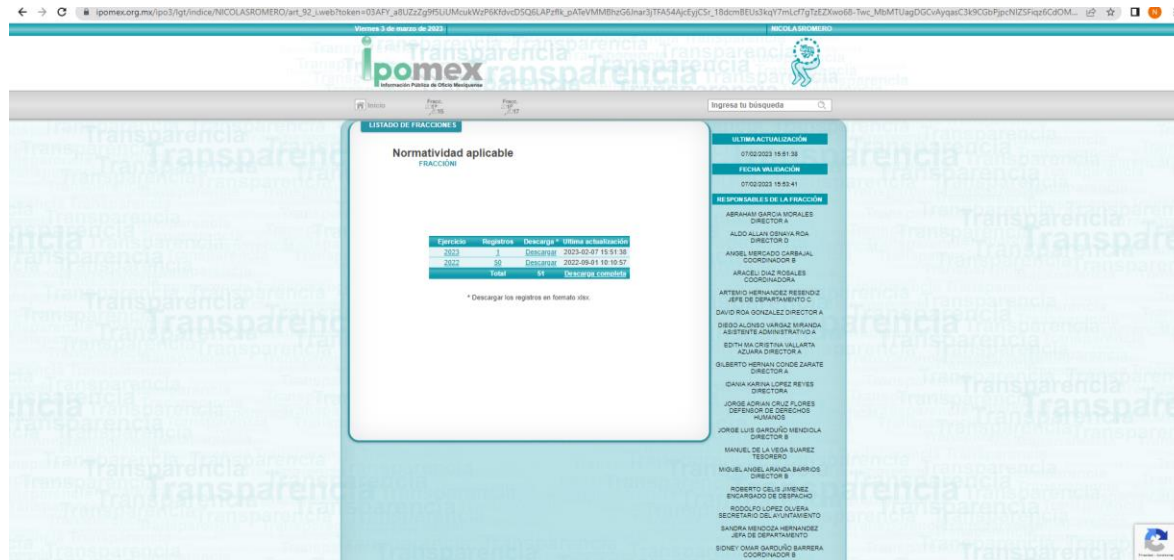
ipomex.org.mx/ipo3/lgt/indice/NICOLASROMERO/art_92_i.web?token=03AFY_a8UZzZg9f5UUMcukWzP6KfdvcDSQ6LAPzflk_pATeVMMBhzG6Inar3jTFA54AjcEyjCSr_18dcmBEUs3kqY7mLcf7gTzEZXwo68-Twc_MbMTUagDGCvAyqasC3k9CGbPjpcNIZSFiqz6CdOM...

Viernes 3 de marzo de 2023

NICOLAS ROMERO

ipomex

Información Pública de Oficio Mexiquense

Inicio

Fracc. 95

Fracc. 97

Ingresa tu búsqueda

LISTADO DE FRACCIONES

Normatividad aplicable
FRACCIÓNI

| Ejercicio | Registros | Descarga * | Ultima actualización |
|---|---|---|---|
| 2023 | 1 | Descargar | 2023-02-07 15:51:38 |
| 2022 | 50 | Descargar | 2022-09-01 10:10:57 |
| | Total | 51 | Descarga completa |

* Descargar los registros en formato xlsx.

ULTIMA ACTUALIZACIÓN

07/02/2023 15:51:38

FECHA VALIDACIÓN

07/02/2023 15:52:41

RESPONSABLES DE LA FRACCIÓN

ABRAHAM GARCIA MORALES
DIRECTOR A

ALDO ALLAN DENAYA ROA
DIRECTOR D

ANGEL MERCADO CARBAJAL
COORDINADOR B

ARACELI DIAZ ROSALES
COORDINADORA

ARTEMIO HERNANDEZ RESENDIZ
JEFE DE DEPARTAMENTO C

DAVID ROA GONZALEZ DIRECTOR A

DIEGO ALONSO VARGAZ MIRANDA
ASISTENTE ADMINISTRATIVO A

EDITH MA CRISTINA VALLARTA
AZUARA DIRECTOR A

GILBERTO HERNAN CONDE ZARATE
DIRECTOR A

IDANIA KARINA LOPEZ REYES
DIRECTORA

JORGE ADRIAN CRUZ FLORES
DEFENSOR DE DERECHOS HUMANOS

JORGE LUIS GARDUÑO MENDIOLA
DIRECTOR B

MANUEL DE LA VEGA SUAREZ
TESORERO

MIGUEL ANGEL ARANDA BARRIOS
DIRECTOR B

ROBERTO CELIS JIMENEZ
ENCARGADO DE DESPACHO

RODOLFO LOPEZ OLVERA
SECRETARIO DEL AYUNTAMIENTO

SANDRA MENDOZA HERNANDEZ
JEFE DE DEPARTAMENTO

SIDNEY OMAR GARDUÑO BARRERA
COORDINADOR B